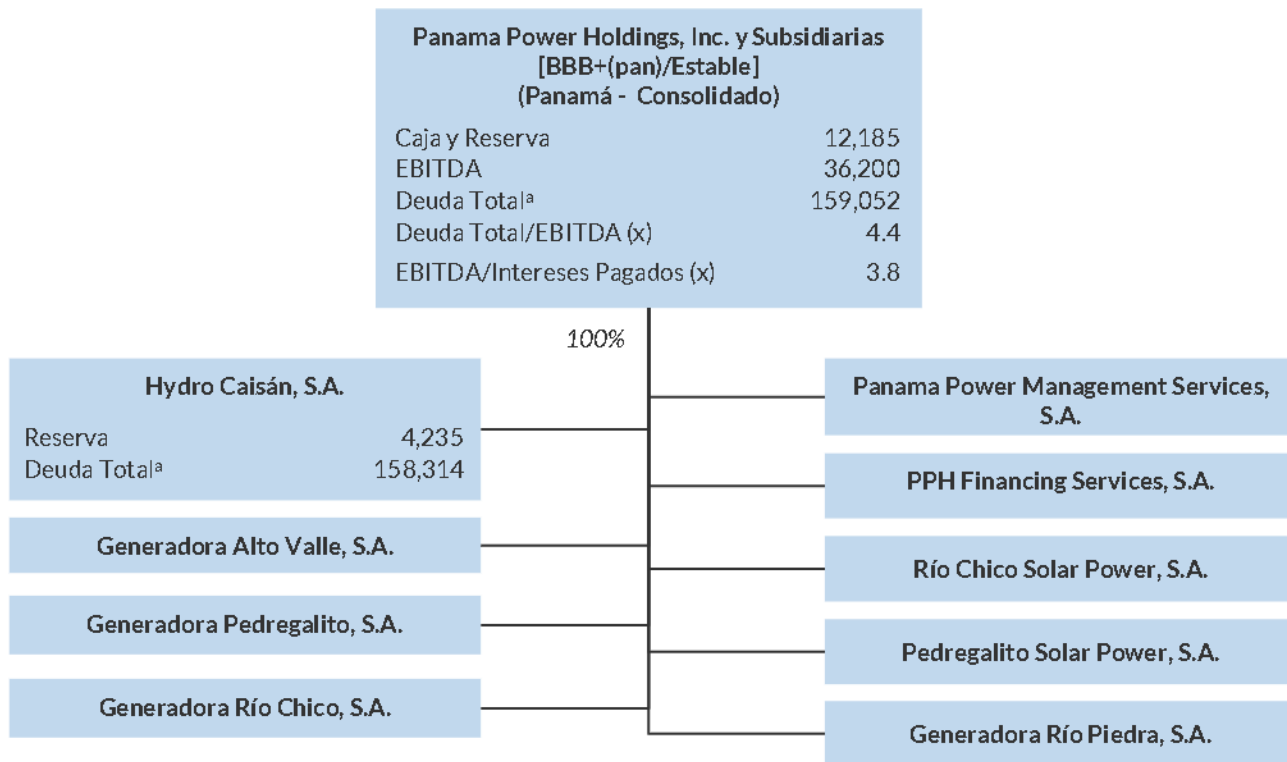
Panama Power Holdings, Inc. y Subsidiarias
[BBB+(pan)/Estable]
(Panamá - Consolidado)

| | |
|---|---|
| Caja y Reserva | 12,185 |
| EBITDA | 36,200 |
| Deuda Total$^{a}$ | 159,052 |
| Deuda Total/EBITDA (x) | 4.4 |
| EBITDA/Intereses Pagados (x) | 3.8 |

100%

Hydro Caisán, S.A.

| | |
|---|---|
| Reserva | 4,235 |
| Deuda Total$^{a}$ | 158,314 |

Generadora Alto Valle, S.A.

Generadora Pedregalito, S.A.

Generadora Río Chico, S.A.

Panama Power Management Services, S.A.

PPH Financing Services, S.A.

Río Chico Solar Power, S.A.

Pedregalito Solar Power, S.A.

Generadora Río Piedra, S.A.